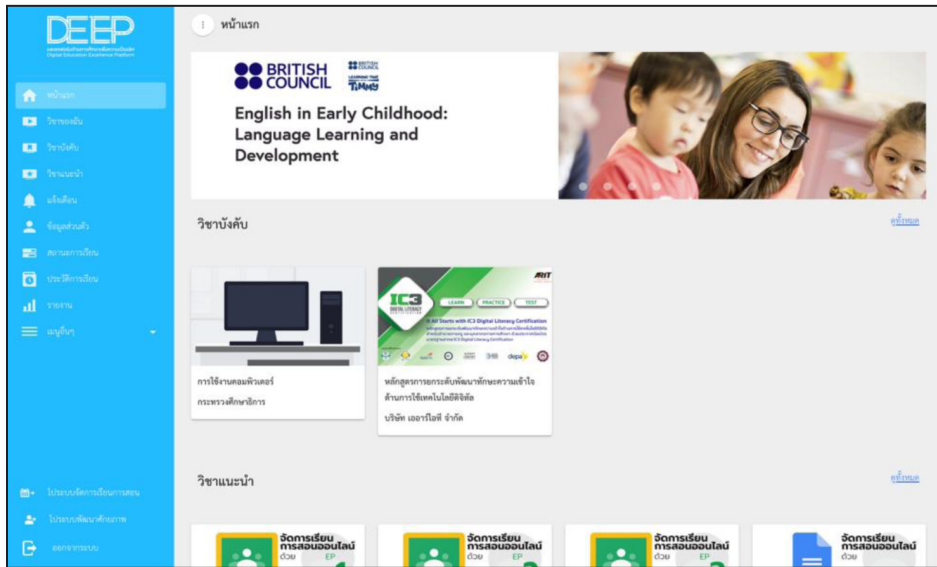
DEEP
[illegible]
Digital Education Excellence Platform

หน้าแรก
วิชาของฉัน
วิชาบังคับ
วิชาแนะนำ
แจ้งเตือน
ข้อมูลส่วนตัว
สถานะการเรียน
ประวัติการเรียน
รายงาน
เมนูอื่นๆ

ไประบบจัดการเรียนการสอน
ไประบบพัฒนาศักยภาพ
ออกจากระบบ

หน้าแรก

BRITISH COUNCIL
BRITISH COUNCIL
LEARNING TIME with Timmy

English in Early Childhood: Language Learning and Development

วิชาบังคับ
ดูทั้งหมด

การใช้งานคอมพิวเตอร์
กระทรวงศึกษาธิการ

ARIT
IC3 DIGITAL LITERACY
LEARN PRACTICE TEST
It All Starts with IC3 Digital Literacy Certification
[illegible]
depa

หลักสูตรการยกระดับพัฒนาทักษะความเข้าใจด้านการใช้เทคโนโลยีดิจิทัล
บริษัท เออาร์ไอที จำกัด

วิชาแนะนำ
ดูทั้งหมด

จัดการเรียนการสอนออนไลน์ ด้วย EP
จัดการเรียนการสอนออนไลน์ ด้วย EP
จัดการเรียนการสอนออนไลน์ ด้วย EP
จัดการเรียนการสอนออนไลน์ ด้วย